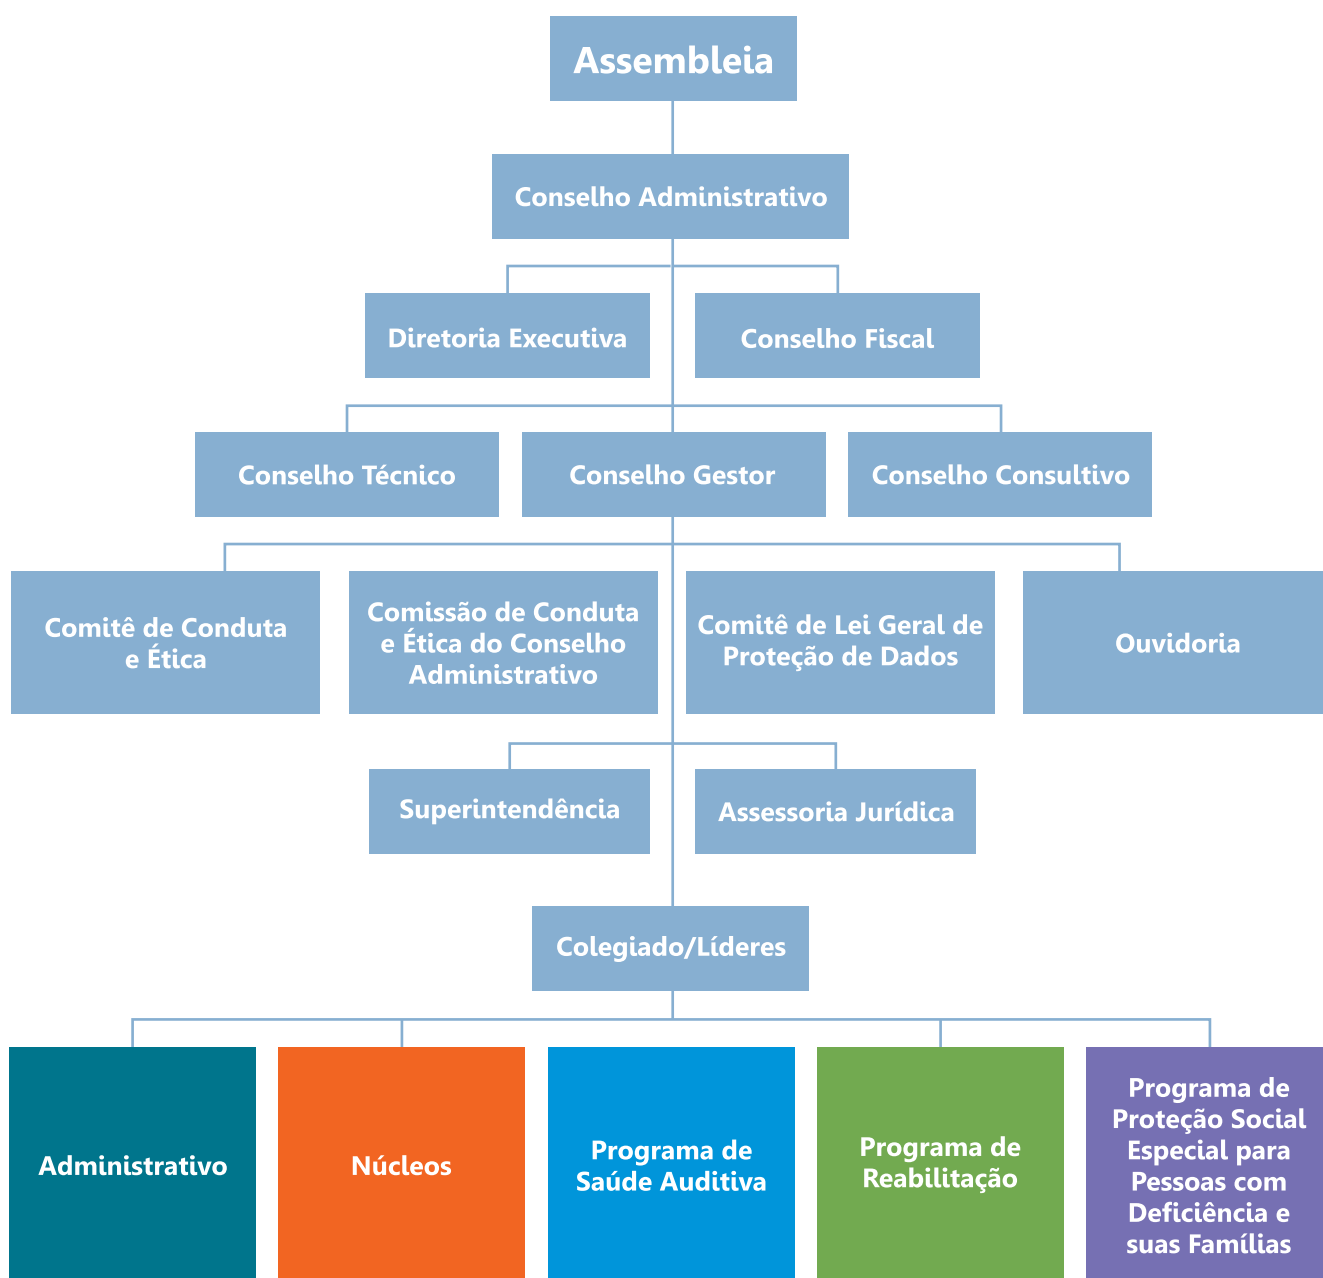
Assembleia

Conselho Administrativo

Diretoria Executiva

Conselho Fiscal

Conselho Técnico

Conselho Gestor

Conselho Consultivo

Comitê de Conduta e Ética

Comissão de Conduta e Ética do Conselho Administrativo

Comitê de Lei Geral de Proteção de Dados

Ouvidoria

Superintendência

Assessoria Jurídica

Colegiado/Líderes

Administrativo

Núcleos

Programa de Saúde Auditiva

Programa de Reabilitação

Programa de Proteção Social Especial para Pessoas com Deficiência e suas Famílias